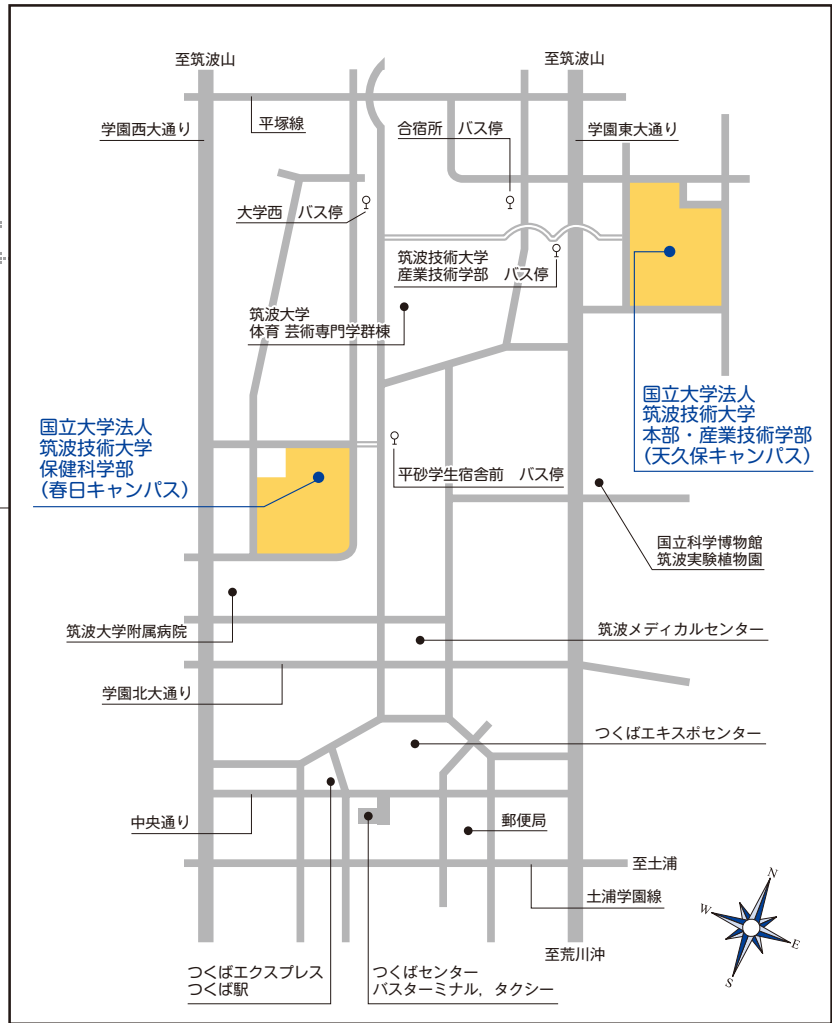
至筑波山

至筑波山

学園西大通り

平塚線

合宿所　バス停

学園東大通り

大学西　バス停

筑波技術大学
産業技術学部　バス停

筑波大学
体育 芸術専門学群棟

国立大学法人
筑波技術大学
本部・産業技術学部
（天久保キャンパス）

国立大学法人
筑波技術大学
保健科学部
（春日キャンパス）

平砂学生宿舎前　バス停

国立科学博物館
筑波実験植物園

筑波大学附属病院

筑波メディカルセンター

学園北大通り

つくばエキスポセンター

中央通り

郵便局

至土浦

土浦学園線

至荒川沖

つくばエクスプレス
つくば駅

つくばセンター
バスターミナル，タクシー

N
E
S
W